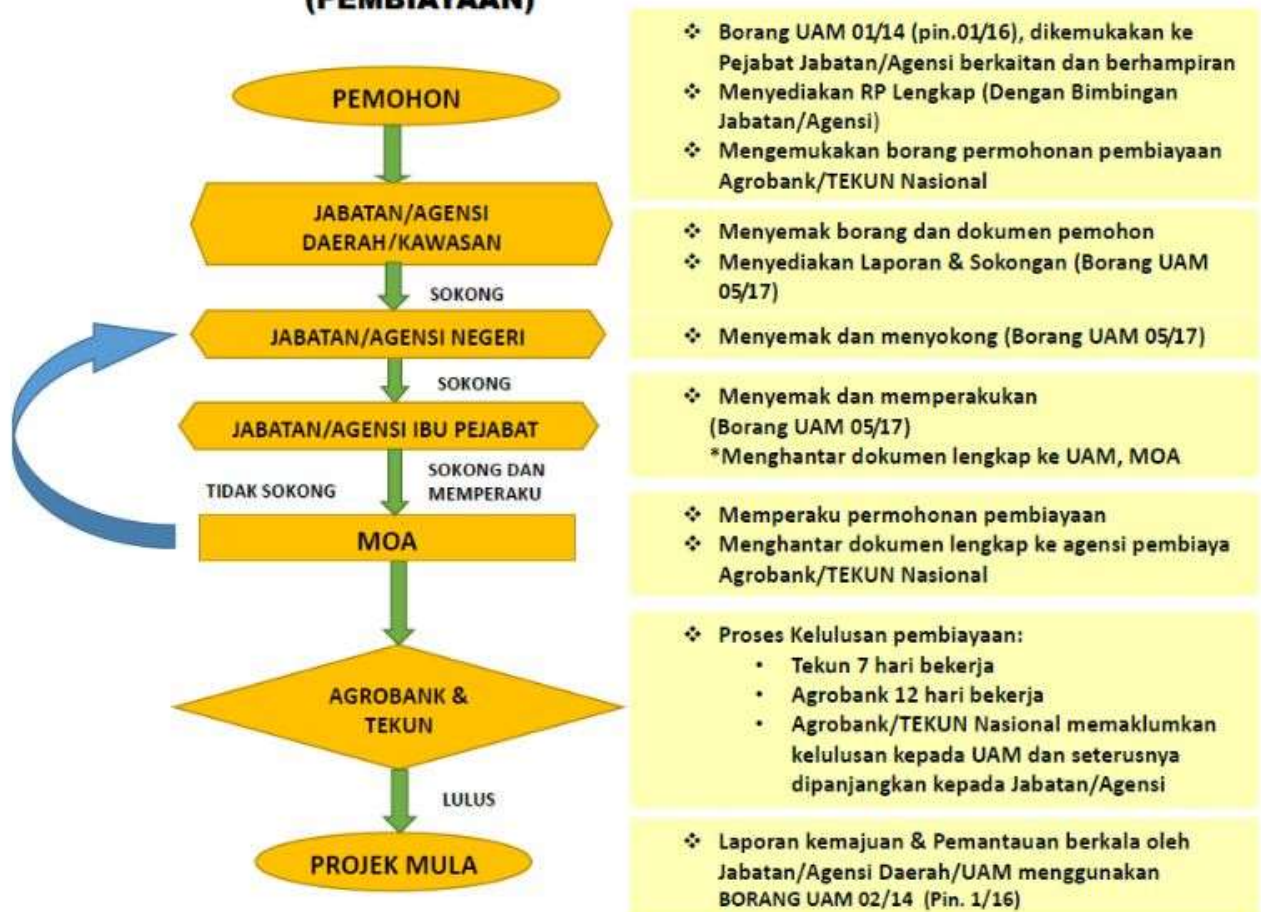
(PEMBIAYAAN)

PEMOHON

JABATAN/AGENSI DAERAH/KAWASAN

SOKONG

JABATAN/AGENSI NEGERI

SOKONG

JABATAN/AGENSI IBU PEJABAT

TIDAK SOKONG

SOKONG DAN MEMPERAKU

MOA

AGROBANK & TEKUN

LULUS

PROJEK MULA

❖ Borang UAM 01/14 (pin.01/16), dikemukakan ke Pejabat Jabatan/Agensi berkaitan dan berhampiran
❖ Menyediakan RP Lengkap (Dengan Bimbingan Jabatan/Agensi)
❖ Mengemukakan borang permohonan pembiayaan Agrobank/TEKUN Nasional

❖ Menyemak borang dan dokumen pemohon
❖ Menyediakan Laporan & Sokongan (Borang UAM 05/17)

❖ Menyemak dan menyokong (Borang UAM 05/17)

❖ Menyemak dan memperakukan (Borang UAM 05/17)
*Menghantar dokumen lengkap ke UAM, MOA

❖ Memperaku permohonan pembiayaan
❖ Menghantar dokumen lengkap ke agensi pembiaya Agrobank/TEKUN Nasional

❖ Proses Kelulusan pembiayaan:
• Tekun 7 hari bekerja
• Agrobank 12 hari bekerja
• Agrobank/TEKUN Nasional memaklumkan kelulusan kepada UAM dan seterusnya dipanjangkan kepada Jabatan/Agensi

❖ Laporan kemajuan & Pemantauan berkala oleh Jabatan/Agensi Daerah/UAM menggunakan BORANG UAM 02/14 (Pin. 1/16)